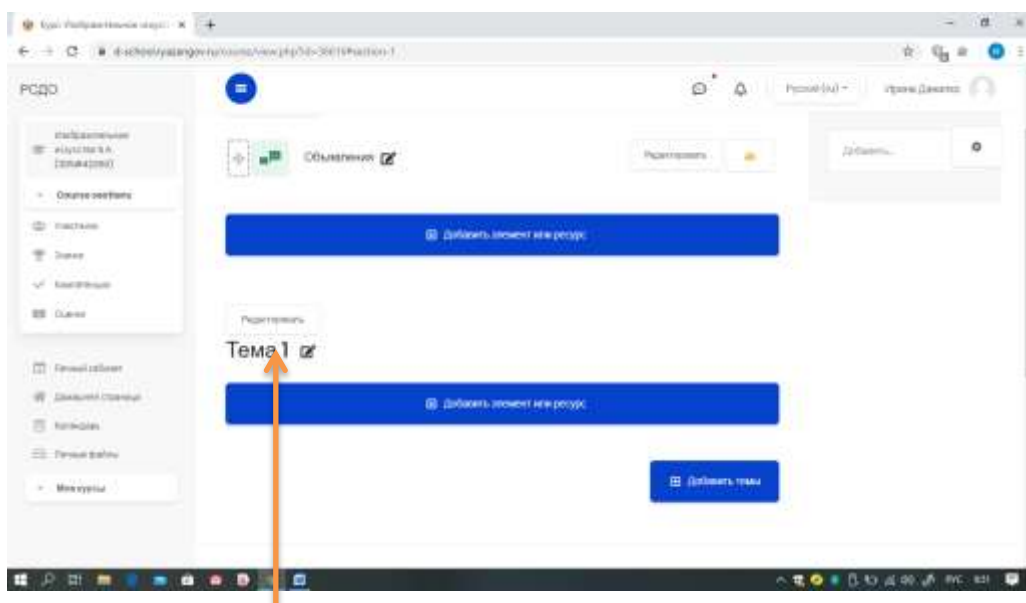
Курс: Изобразительное искус... ×

РСДО

Изобразительное искусство 5 А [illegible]

Общие сведения

Участники

Значки

Компетенции

Оценки

Личный кабинет

Домашняя страница

Календарь

Личные файлы

Мои курсы

Объявления

Редактировать

Добавить элемент или ресурс

Редактировать

Тема 1

Добавить элемент или ресурс

Добавить темы

Русский (ru)

Ирина Данилко

Добавить...

РУС